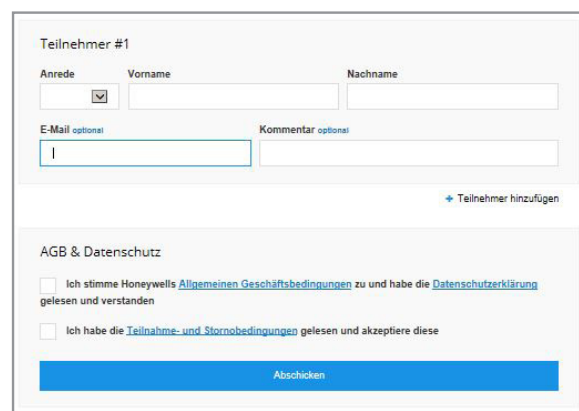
Teilnehmer #1

Anrede

Vorname

Nachname

E-Mail optional

Kommentar optional

+ Teilnehmer hinzufügen

AGB & Datenschutz

Ich stimme Honeywells Allgemeinen Geschäftsbedingungen zu und habe die Datenschutzerklärung gelesen und verstanden

Ich habe die Teilnahme- und Stornobedingungen gelesen und akzeptiere diese

Abschicken